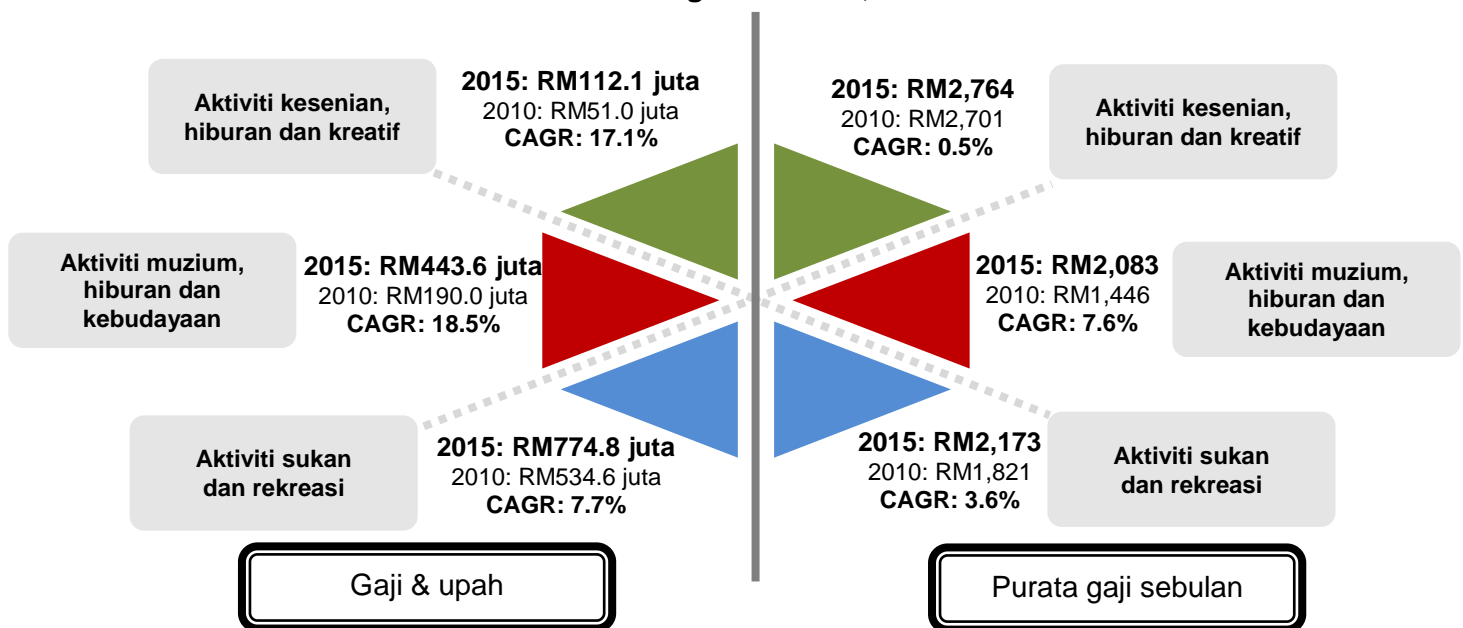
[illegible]

Aktiviti kesenian, hiburan dan kreatif

2015: RM112.1 juta
2010: RM51.0 juta
CAGR: 17.1%

Aktiviti muzium, hiburan dan kebudayaan

2015: RM443.6 juta
2010: RM190.0 juta
CAGR: 18.5%

Aktiviti sukan dan rekreasi

2015: RM774.8 juta
2010: RM534.6 juta
CAGR: 7.7%

Gaji & upah

2015: RM2,764
2010: RM2,701
CAGR: 0.5%

Aktiviti kesenian, hiburan dan kreatif

2015: RM2,083
2010: RM1,446
CAGR: 7.6%

Aktiviti muzium, hiburan dan kebudayaan

2015: RM2,173
2010: RM1,821
CAGR: 3.6%

Aktiviti sukan dan rekreasi

Purata gaji sebulan